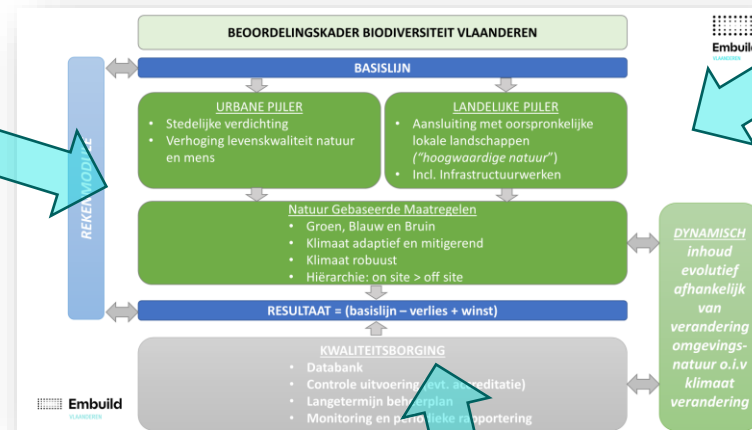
BEOORDELINGSKADER BIODIVERSITEIT VLAANDEREN

Embuild
VLAANDEREN

BASISLIJN

REKENMODULE

URBANE PIJLER
• Stedelijke verdichting
• Verhoging levenskwaliteit natuur en mens

LANDELIJKE PIJLER
• Aansluiting met oorspronkelijke lokale landschappen (*"hoogwaardige natuur"*)
• Incl. Infrastructuurwerken

Natuur Gebaseerde Maatregelen
• Groen, Blauw en Bruin
• Klimaat adaptief en mitigerend
• Klimaat robuust
• Hiërarchie: on site > off site

DYNAMISCH inhoud evolutief afhankelijk van verandering omgevings-natuur o.i.v klimaat verandering

RESULTAAT = (basislijn – verlies + winst)

KWALITEITSBORGING
• Databank
• Controle uitvoering (evt. accreditatie)
• Langetermijn beheerplan
• Monitoring en periodieke rapportering

Embuild
VLAANDEREN